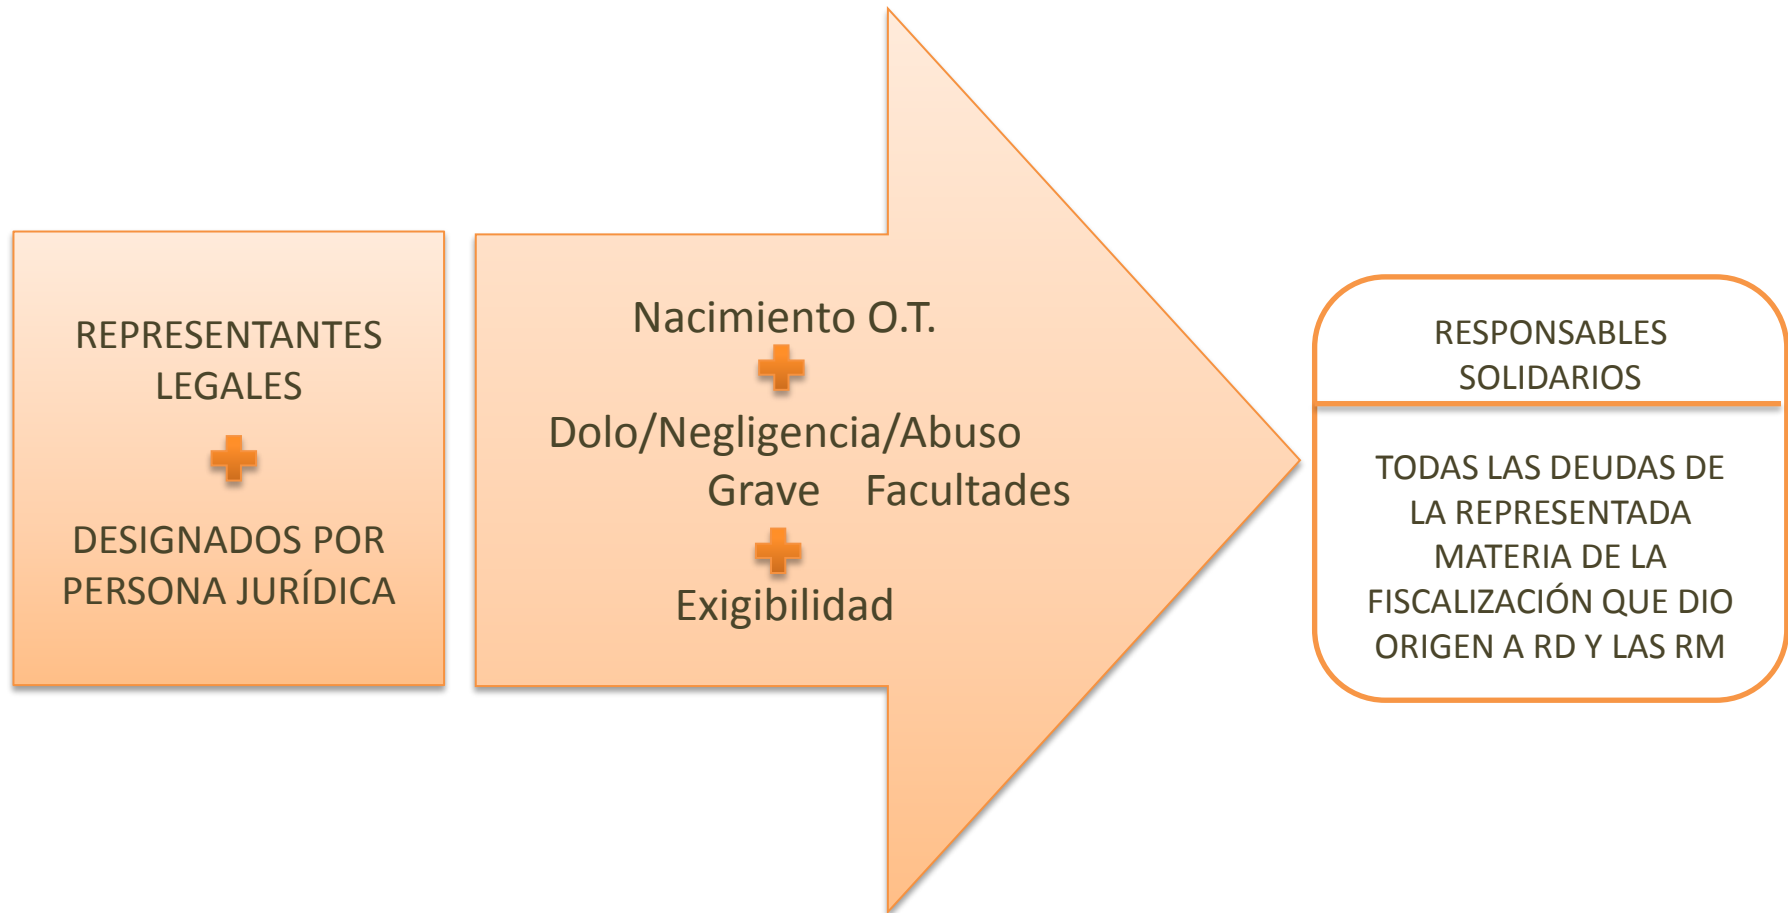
REPRESENTANTES LEGALES

DESIGNADOS POR PERSONA JURÍDICA

Nacimiento O.T.

Dolo/Negligencia/Abuso Grave Facultades

Exigibilidad

RESPONSABLES SOLIDARIOS

TODAS LAS DEUDAS DE LA REPRESENTADA MATERIA DE LA FISCALIZACIÓN QUE DIO ORIGEN A RD Y LAS RM